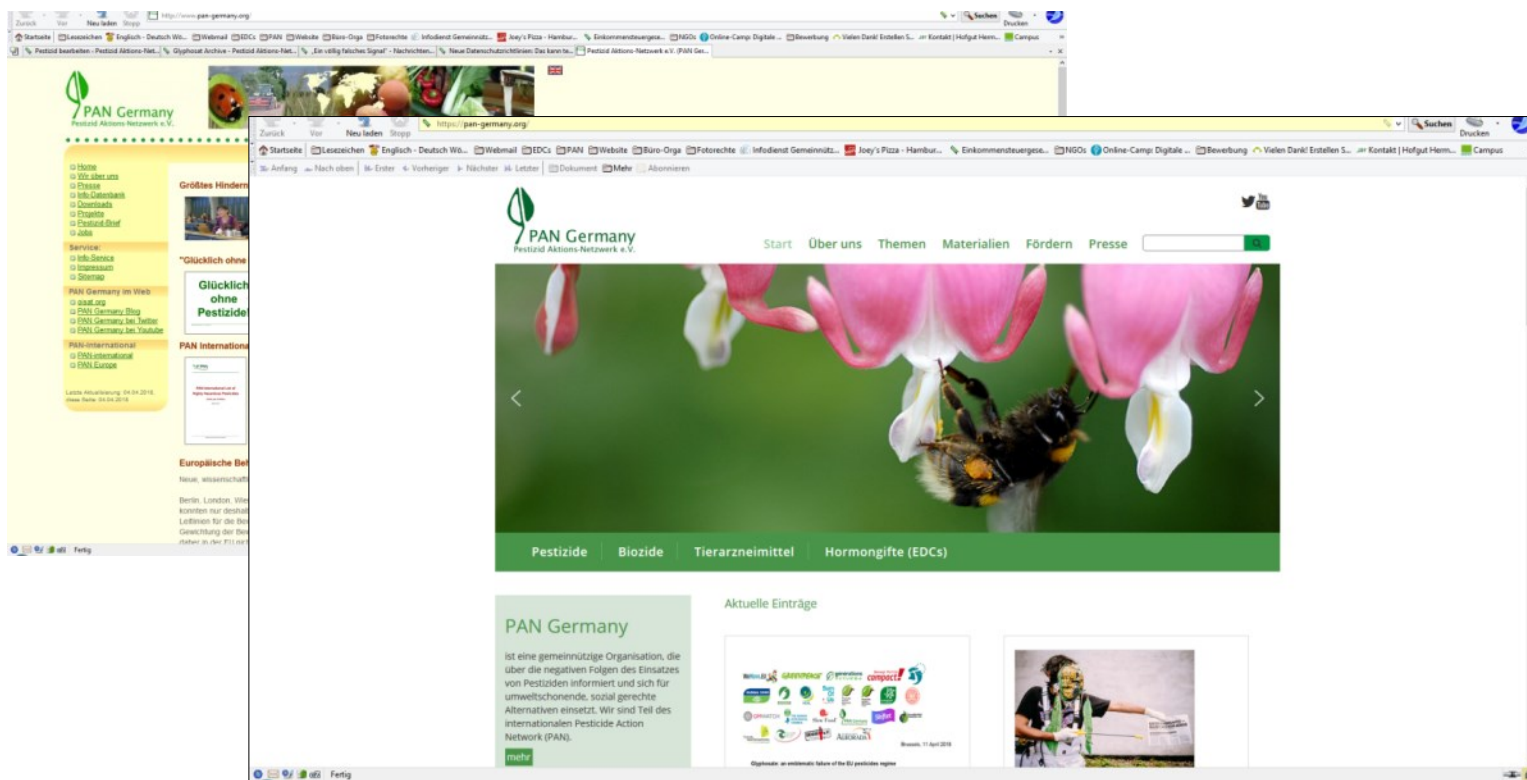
Zurück Vor Neu laden Stopp http://www.pan-germany.org Suchen Drucken

Startseite Lesezeichen Englisch - Deutsch Wö... Webmail EDCs PAN Website Büro-Orga Fotorechte Infodienst Gemeinnütz... Joey's Pizza - Hambur... Einkommensteuergese... NGOs Online-Camp: Digitale ... Bewerbung Vielen Dank! Erstellen S... Kontakt | Hofgut Herm... Campus

Pestizid bearbeiten - Pestizid Aktions-Netz... Glyphosat Archive - Pestizid Aktions-Netz... „Ein völlig falsches Signal" - Nachrichten... Neue Datenschutzrichtlinien: Das kann te... Pestizid Aktions-Netzwerk e.V. (PAN Ger...

PAN Germany
Pestizid Aktions-Netzwerk e.V.

Home
Wir über uns
Presse
Info-Datenbank
Downloads
Projekte
Pestizid-Brief
Jobs

Service:
Info-Service
Impressum
Sitemap

PAN Germany im Web
pssst.org
PAN Germany Blog
PAN Germany bei Twitter
PAN Germany bei Youtube

PAN-International
PAN-International
PAN Europe

Letzte Aktualisierung: 04.04.2018, diese Seite: 04.04.2018

Größtes Hindern

"Glücklich ohne

Glücklich ohne Pestizide!

PAN Internationa

Europäische Beh

Neue, wissenschaft

Berlin, London, Wie konnten nur deshal Leitlinien für die Bew Gewichtung der Bew daher in der EU nic

Fertig

Zurück Vor Neu laden Stopp https://pan-germany.org/ Suchen Drucken

Startseite Lesezeichen Englisch - Deutsch Wö... Webmail EDCs PAN Website Büro-Orga Fotorechte Infodienst Gemeinnütz... Joey's Pizza - Hambur... Einkommensteuergese... NGOs Online-Camp: Digitale ... Bewerbung Vielen Dank! Erstellen S... Kontakt | Hofgut Herm... Campus

Anfang Nach oben Erster Vorheriger Nächster Letzter Dokument Mehr Abonnieren

PAN Germany
Pestizid Aktions-Netzwerk e.V.

Start Über uns Themen Materialien Fördern Presse

Pestizide Biozide Tierarzneimittel Hormongifte (EDCs)

PAN Germany

ist eine gemeinnützige Organisation, die über die negativen Folgen des Einsatzes von Pestiziden informiert und sich für umweltschonende, sozial gerechte Alternativen einsetzt. Wir sind Teil des internationalen Pesticide Action Network (PAN).

mehr

Aktuelle Einträge

Brussels, 11 April 2018

Glyphosate: an emblematic failure of the EU pesticides regime

Fertig